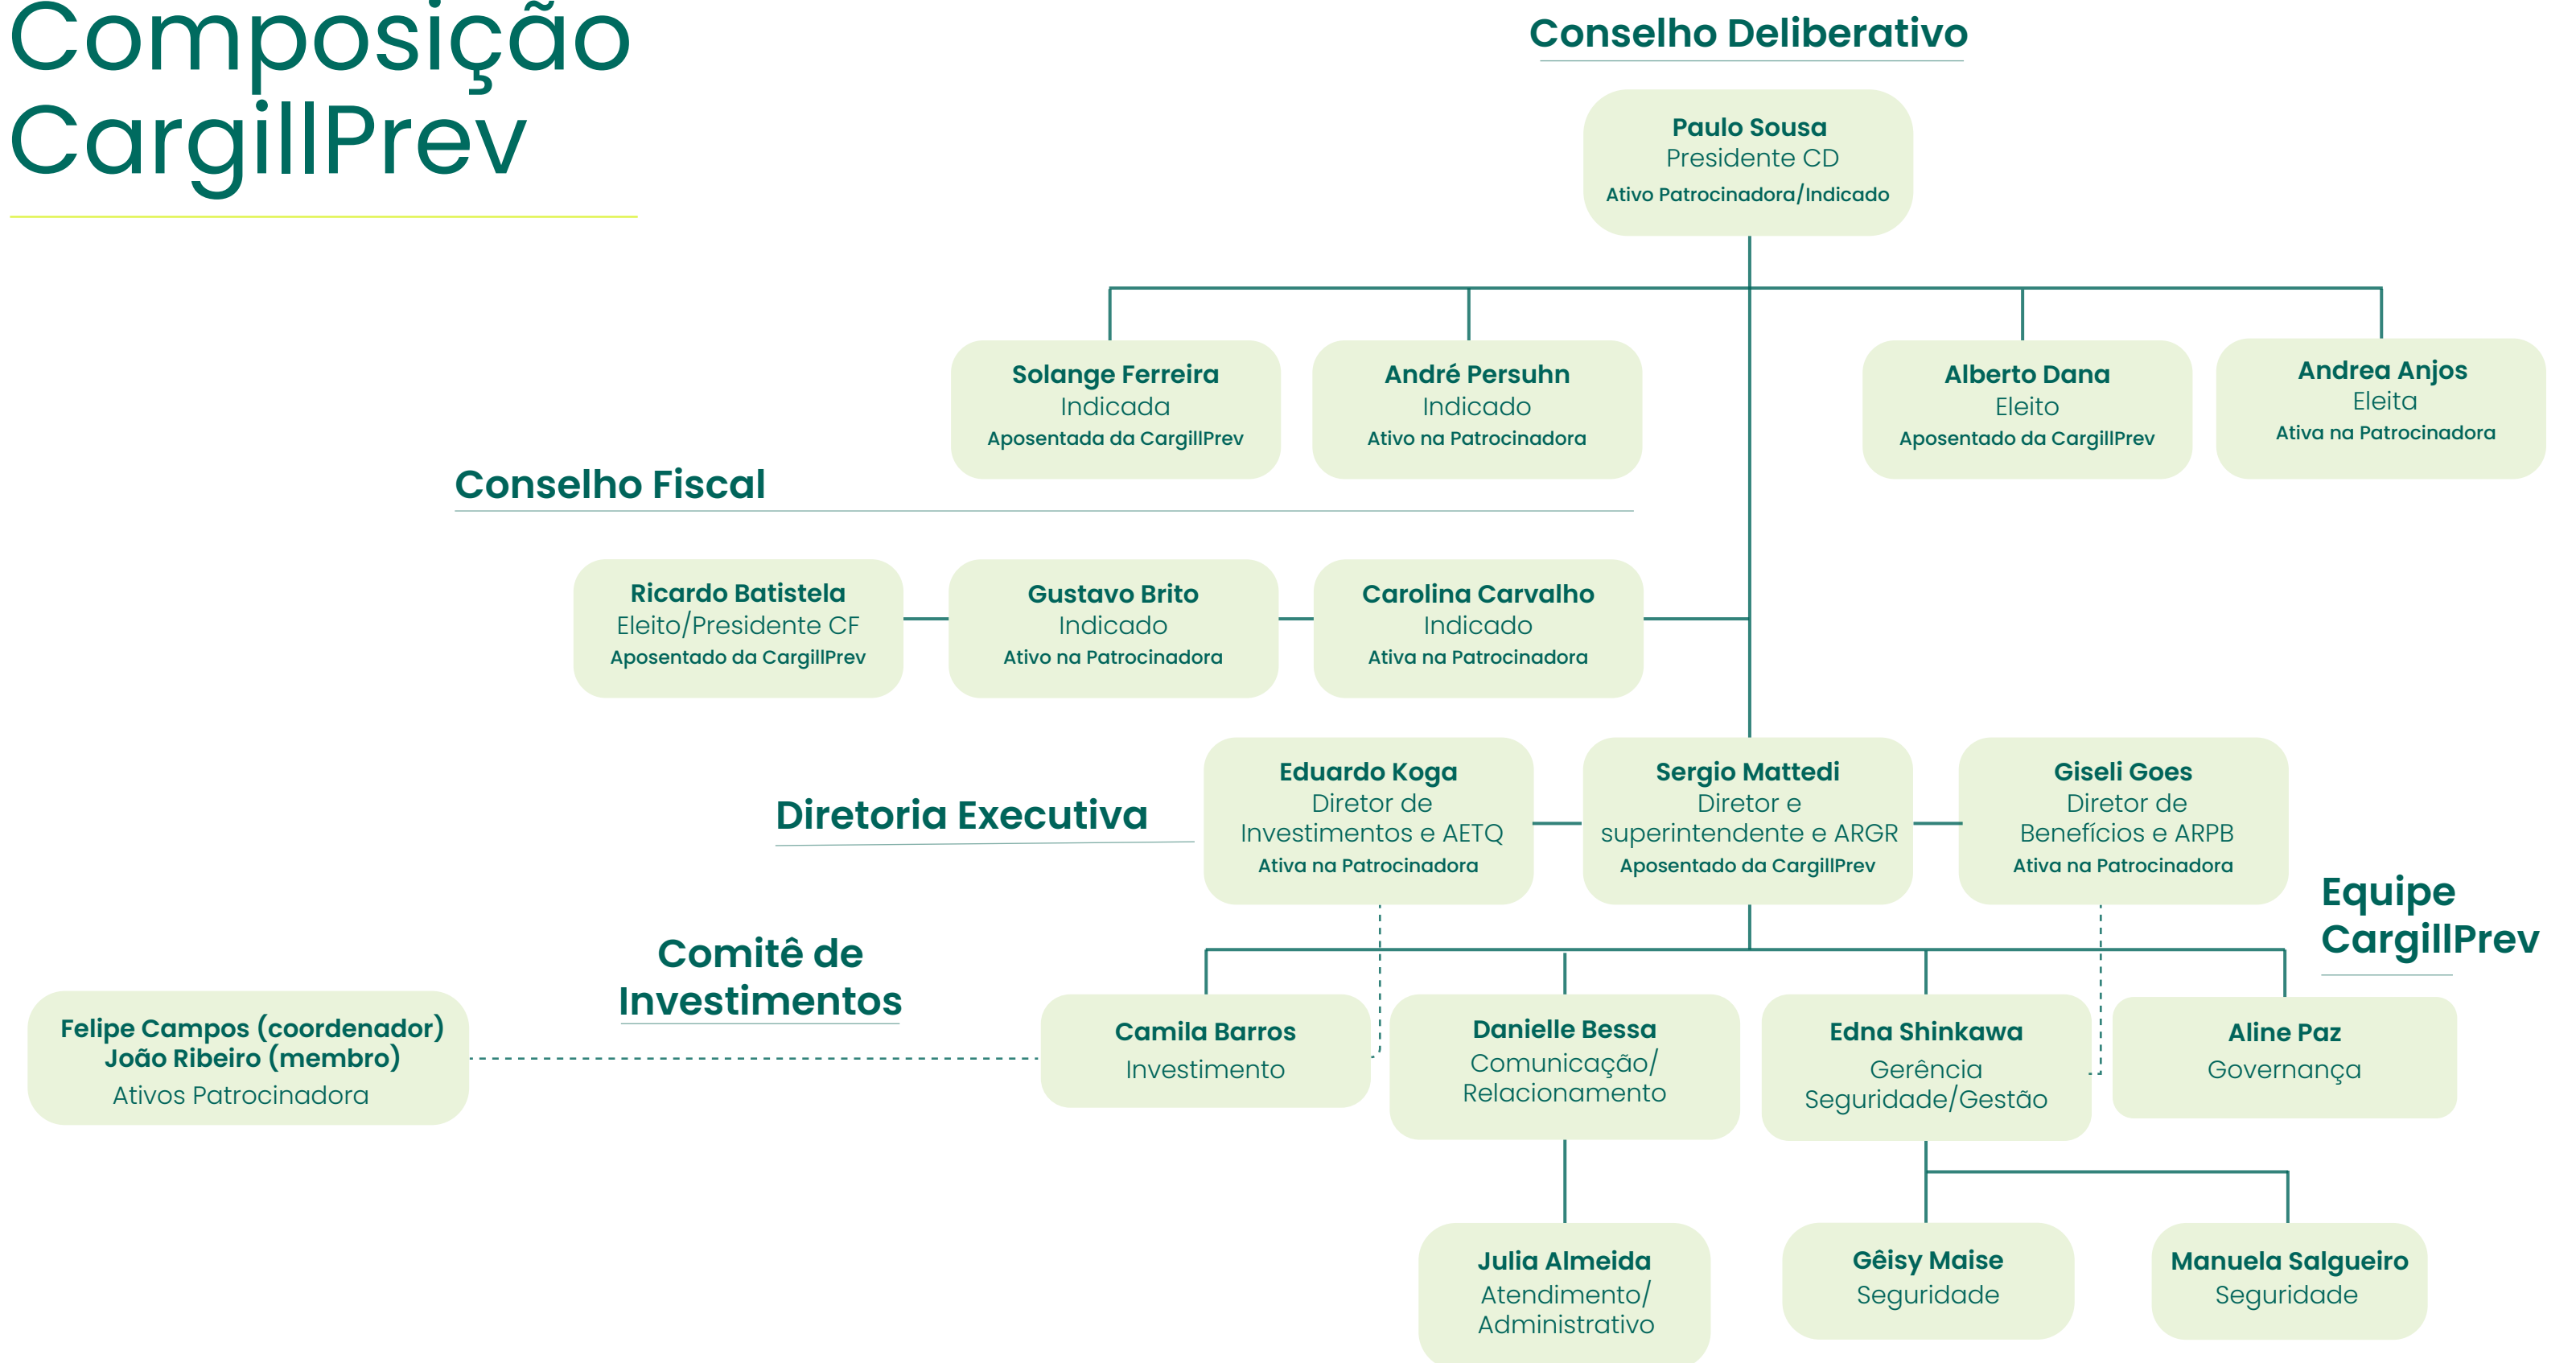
Composição CargillPrev

Conselho Deliberativo

Paulo Sousa
Presidente CD
Ativo Patrocinadora/Indicado

Solange Ferreira
Indicada
Aposentada da CargillPrev

André Persuhn
Indicado
Ativo na Patrocinadora

Alberto Dana
Eleito
Aposentado da CargillPrev

Andrea Anjos
Eleita
Ativa na Patrocinadora

Conselho Fiscal

Ricardo Batistela
Eleito/Presidente CF
Aposentado da CargillPrev

Gustavo Brito
Indicado
Ativo na Patrocinadora

Carolina Carvalho
Indicado
Ativa na Patrocinadora

Diretoria Executiva

Eduardo Koga
Diretor de Investimentos e AETQ
Ativa na Patrocinadora

Sergio Mattedi
Diretor e superintendente e ARGR
Aposentado da CargillPrev

Giseli Goes
Diretor de Benefícios e ARPB
Ativa na Patrocinadora

Equipe CargillPrev

Comitê de Investimentos

Felipe Campos (coordenador)
João Ribeiro (membro)
Ativos Patrocinadora

Camila Barros
Investimento

Danielle Bessa
Comunicação/ Relacionamento

Edna Shinkawa
Gerência Seguridade/Gestão

Aline Paz
Governança

Julia Almeida
Atendimento/ Administrativo

Gêisy Maise
Seguridade

Manuela Salgueiro
Seguridade